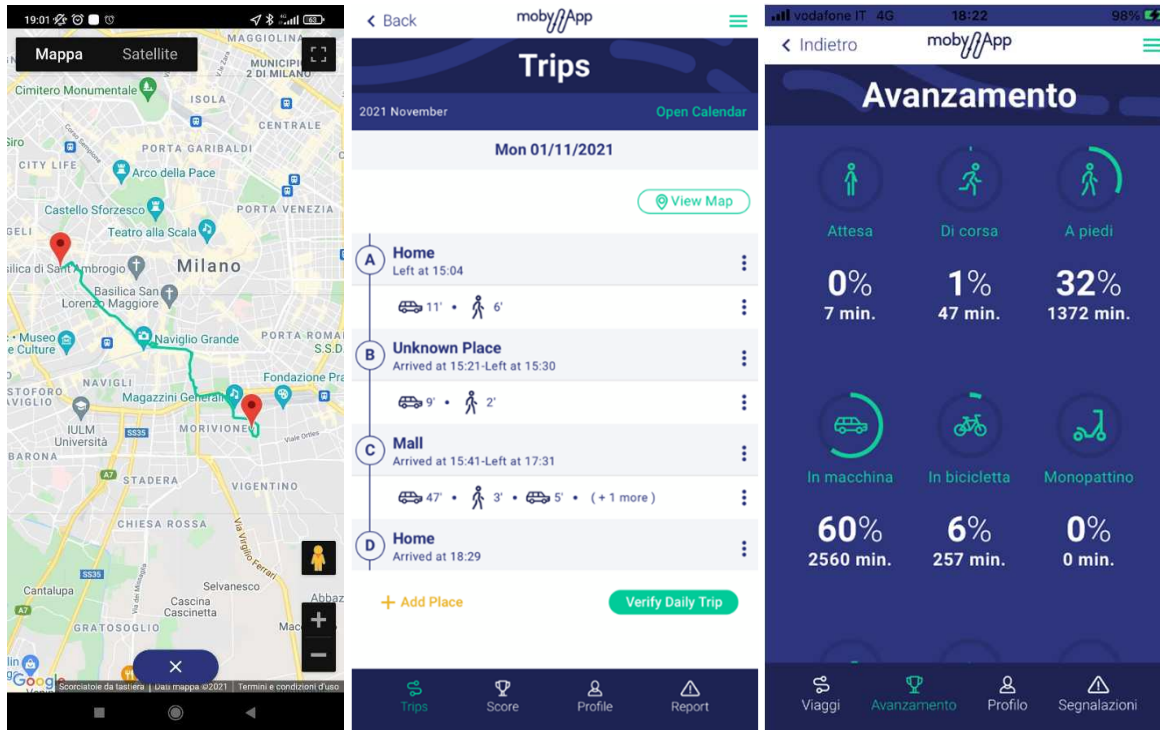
19:01

Mappa Satellite

MAGGIOLINA
MUNICIPIO 2
MUNICIPIO 1
DI MILANO
Cimitero Monumentale
ISOLA
CENTRALE
PORTA GARIBALDI
CITY LIFE
Arco della Pace
Castello Sforzesco
PORTA VENEZIA
Teatro alla Scala
Basilica di Sant'Ambrogio
Milano
Basilica San Lorenzo Maggiore
Museo Culture
Naviglio Grande
PORTA ROMANA
Fondazione Prada
NAVIGLI
Magazzini Generali
IULM Università
MORIVIONE
BARONA
STADERA
VIGENTINO
CHIESA ROSSA
Cantalupa
Selvanesco
Cascina Cascinetta
GRATOSOGLIO
Google
Scorciatoie da tastiera | Dati mappa ©2021 | Termini e condizioni d'uso

< Back
mobyApp
Trips
2021 November
Open Calendar
Mon 01/11/2021
View Map
A Home
Left at 15:04
11' • 6'
B Unknown Place
Arrived at 15:21-Left at 15:30
9' • 2'
C Mall
Arrived at 15:41-Left at 17:31
47' • 3' • 5' • ( + 1 more )
D Home
Arrived at 18:29
+ Add Place
Verify Daily Trip
Trips Score Profile Report

vodafone IT 4G 18:22 98%
< Indietro
mobyApp
Avanzamento
Attesa
Di corsa
A piedi
0%
7 min.
1%
47 min.
32%
1372 min.
In macchina
In bicicletta
Monopattino
60%
2560 min.
6%
257 min.
0%
0 min.
Viaggi Avanzamento Profilo Segnalazioni